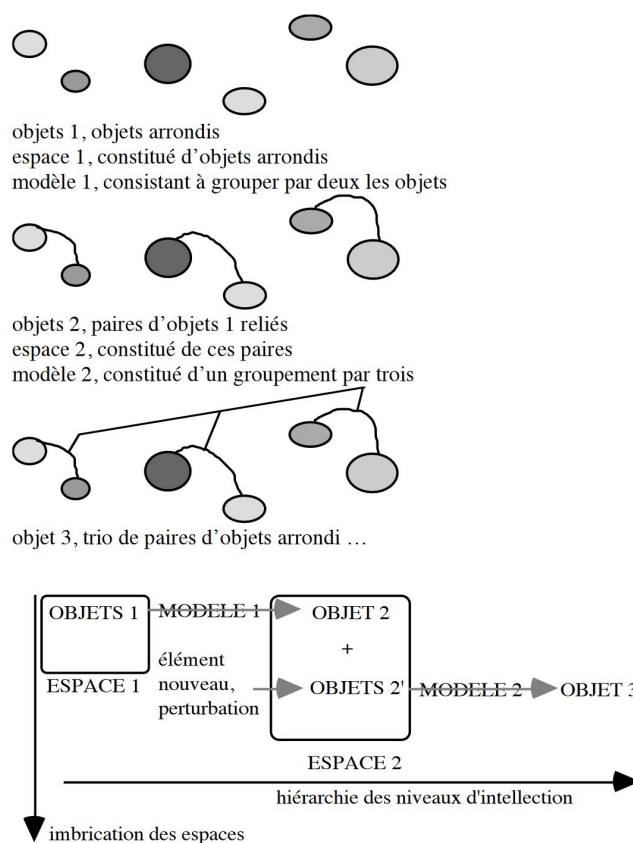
objets 1, objets arrondis
espace 1, constitué d'objets arrondis
modèle 1, consistant à grouper par deux les objets

objets 2, paires d'objets 1 reliés
espace 2, constitué de ces paires
modèle 2, constitué d'un groupement par trois

objet 3, trio de paires d'objets arrondi …

OBJETS 1
MODELE 1
OBJET 2
+
élément nouveau, perturbation
ESPACE 1
OBJETS 2'
MODELE 2
OBJET 3
ESPACE 2
hiérarchie des niveaux d'intellection
imbrication des espaces